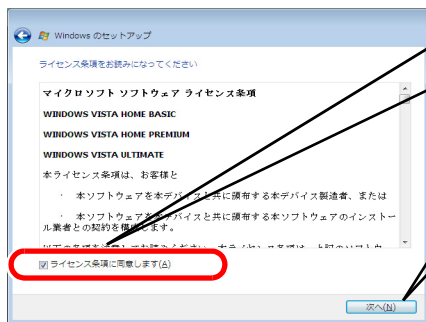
Windows のセットアップ

ライセンス条項をお読みになってください

マイクロソフト ソフトウェア ライセンス条項

WINDOWS VISTA HOME BASIC

WINDOWS VISTA HOME PREMIUM

WINDOWS VISTA ULTIMATE

本ライセンス条項は、お客様と

・ 本ソフトウェアを本デバイスと共に頒布する本デバイス製造者、または

・ 本ソフトウェアを本デバイスと共に頒布する本ソフトウェアのインストール業者との契約を構成します。

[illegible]

ライセンス条項に同意します(A)

次へ(N)